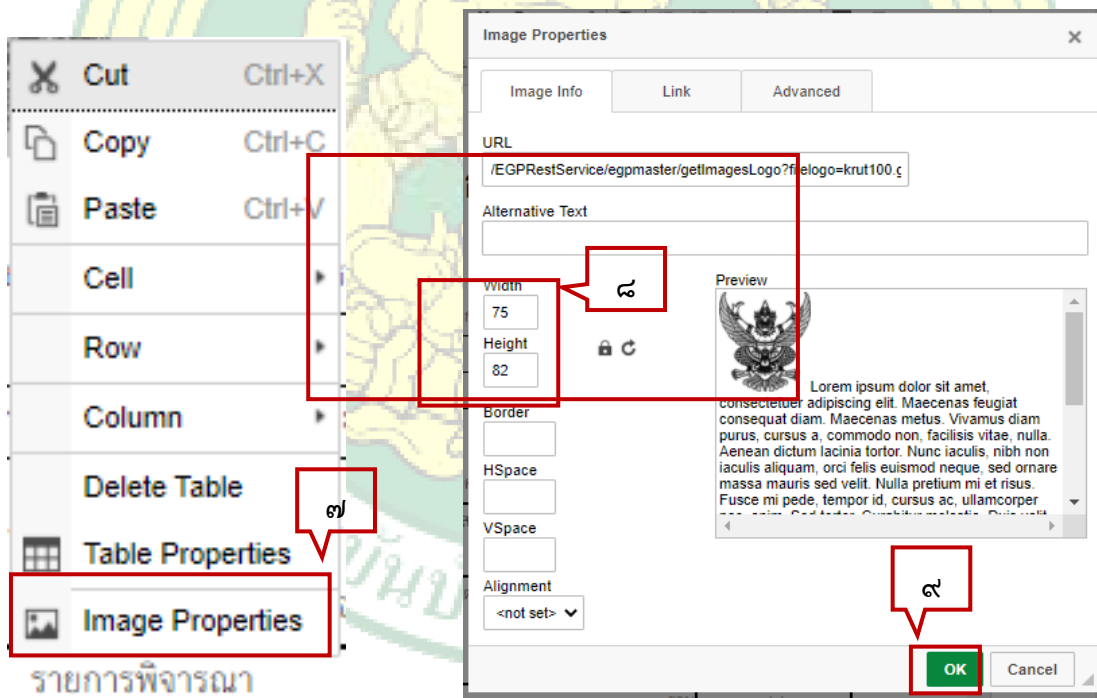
Cut Ctrl+X
Copy Ctrl+C
Paste Ctrl+V
Cell
Row
Column
Delete Table
Table Properties
Image Properties

๗

รายการพิจารณา

Image Properties ×

Image Info
Link
Advanced

URL
/EGPRestService/egpmaster/getImagesLogo?filelogo=krut100.g

Alternative Text

๘

Width
75
Height
82

Preview

Lorem ipsum dolor sit amet, consectetuer adipiscing elit. Maecenas feugiat consequat diam. Maecenas metus. Vivamus diam purus, cursus a, commodo non, facilisis vitae, nulla. Aenean dictum lacinia tortor. Nunc iaculis, nibh non iaculis aliquam, orci felis euismod neque, sed ornare massa mauris sed velit. Nulla pretium mi et risus. Fusce mi pede, tempor id, cursus ac, ullamcorper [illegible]

Border
HSpace
VSpace
Alignment
<not set>

๙

OK
Cancel